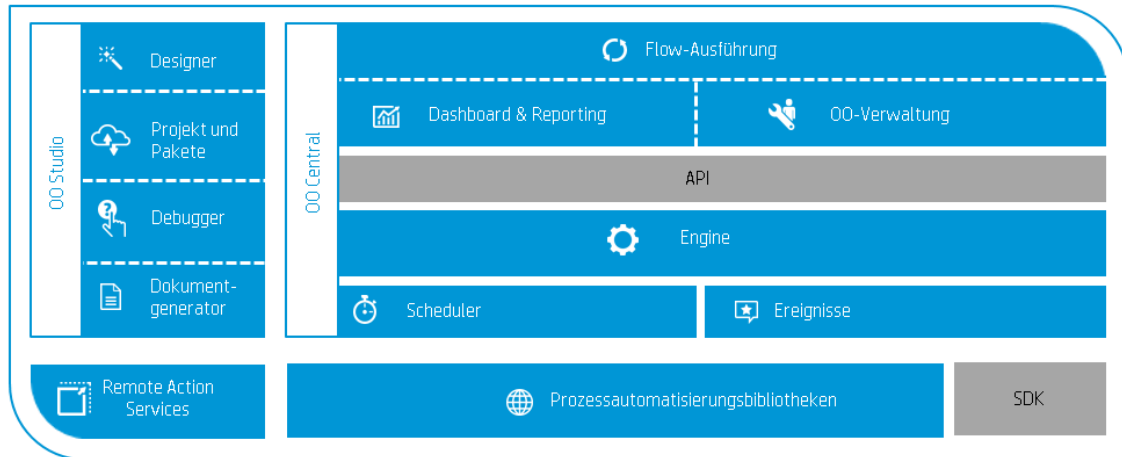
OO Studio

Designer

Projekt und Pakete

Debugger

Dokumentgenerator

OO Central

Flow-Ausführung

Dashboard & Reporting

OO-Verwaltung

API

Engine

Scheduler

Ereignisse

Remote Action Services

Prozessautomatisierungsbibliotheken

SDK